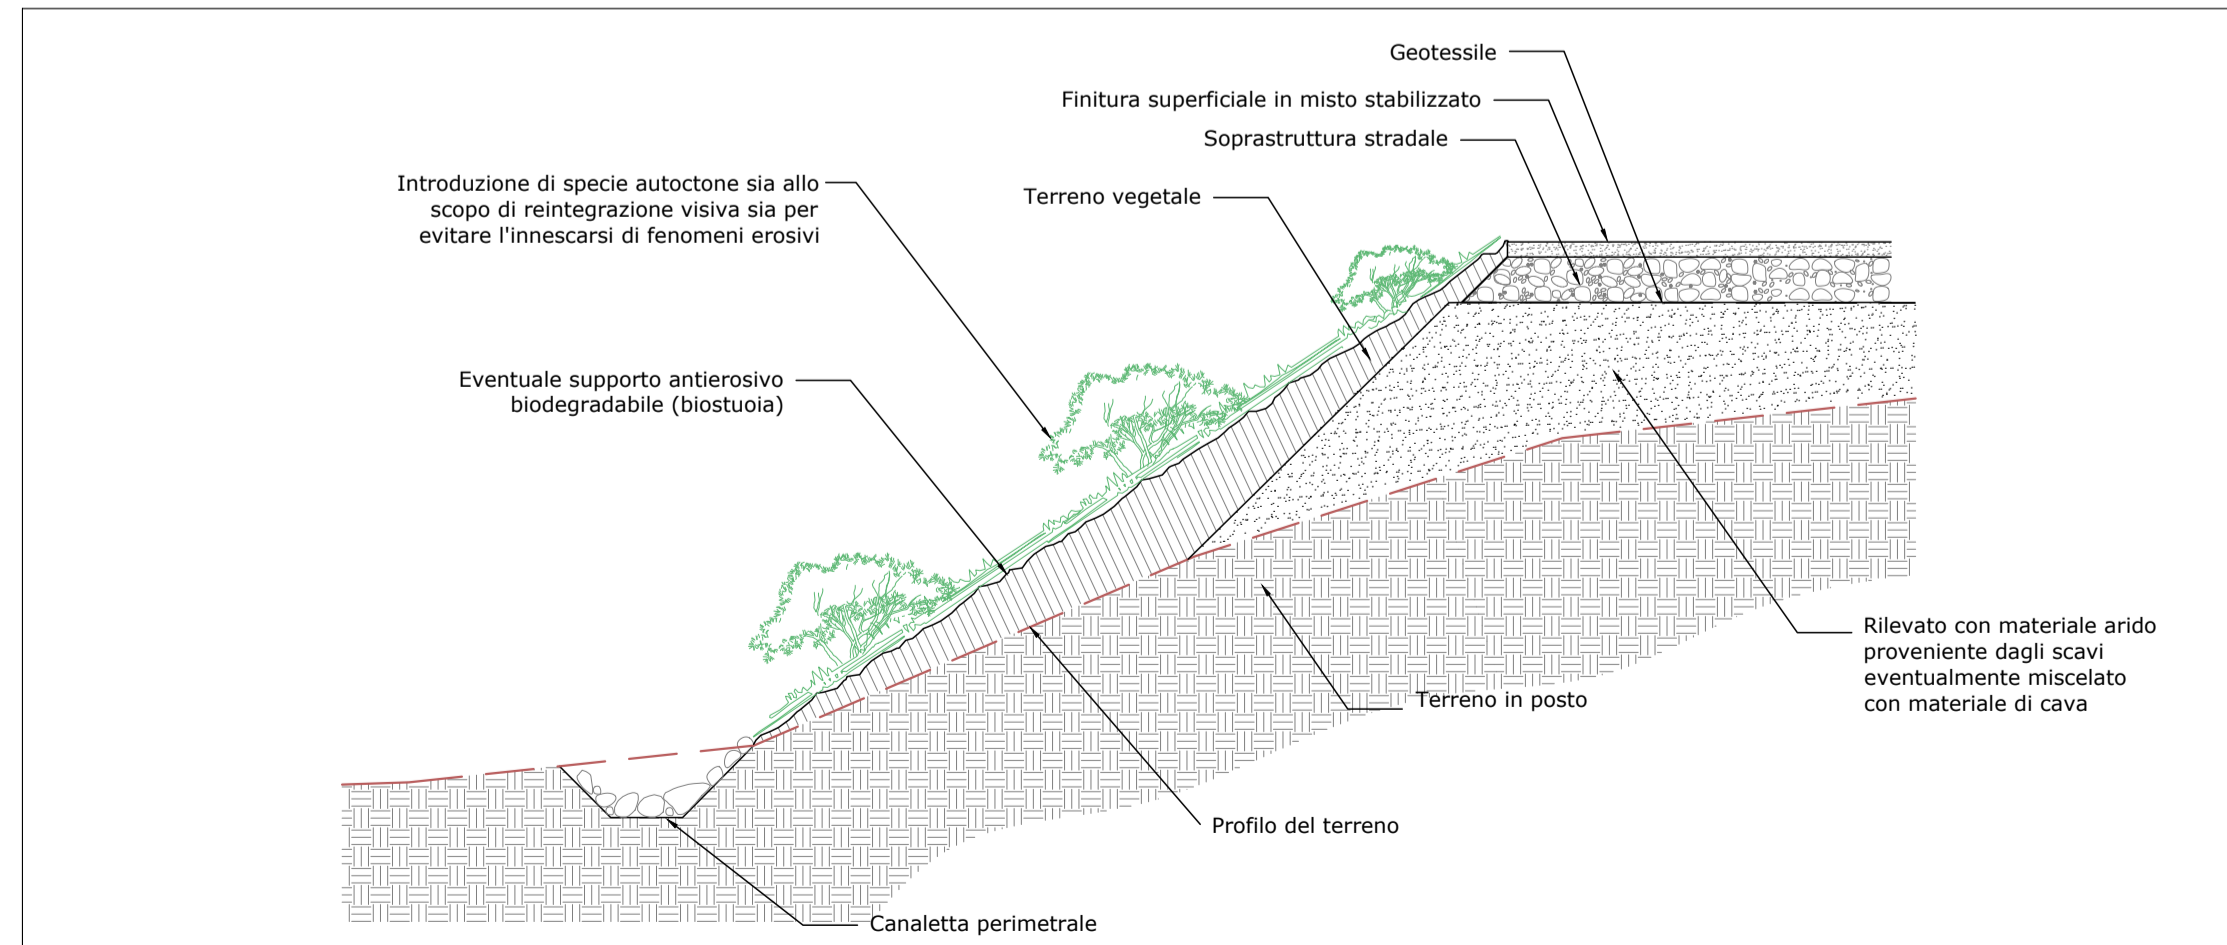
Geotessile

Finitura superficiale in misto stabilizzato

Soprastruttura stradale

Introduzione di specie autoctone sia allo scopo di reintegrazione visiva sia per evitare l'innescarsi di fenomeni erosivi

Terreno vegetale

Eventuale supporto antierosivo biodegradabile (biostuoia)

Rilevato con materiale arido proveniente dagli scavi eventualmente miscelato con materiale di cava

Terreno in posto

Profilo del terreno

Canaletta perimetrale